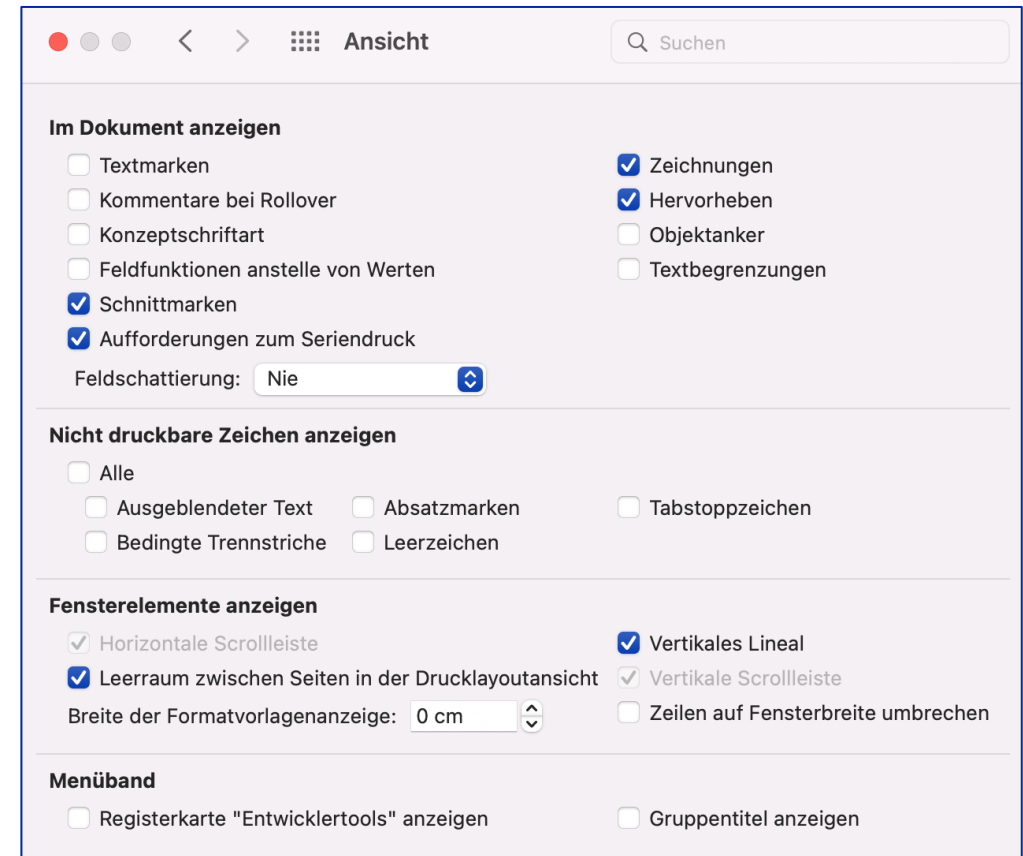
Ansicht

Suchen

Im Dokument anzeigen

Textmarken

Kommentare bei Rollover

Konzeptschriftart

Feldfunktionen anstelle von Werten

Schnittmarken

Aufforderungen zum Seriendruck

Feldschattierung: Nie

Zeichnungen

Hervorheben

Objektanker

Textbegrenzungen

Nicht druckbare Zeichen anzeigen

Alle

Ausgeblendeter Text

Bedingte Trennstriche

Absatzmarken

Leerzeichen

Tabstoppzeichen

Fensterelemente anzeigen

Horizontale Scrollleiste

Leerraum zwischen Seiten in der Drucklayoutansicht

Breite der Formatvorlagenanzeige: 0 cm

Vertikales Lineal

Vertikale Scrollleiste

Zeilen auf Fensterbreite umbrechen

Menüband

Registerkarte "Entwicklertools" anzeigen

Gruppentitel anzeigen